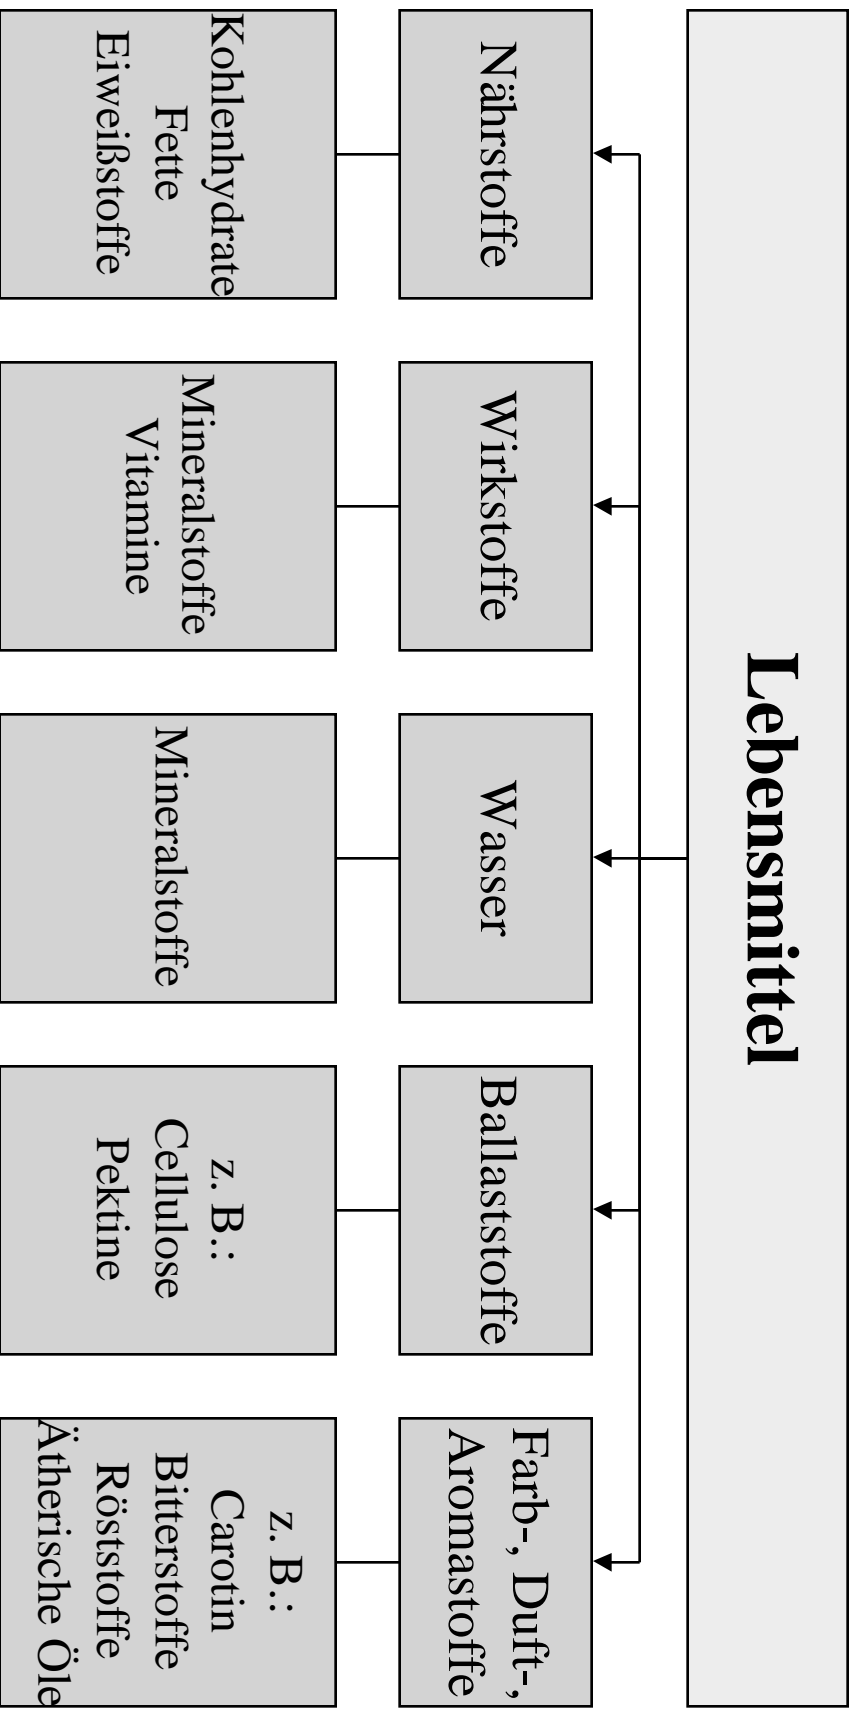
Lebensmittel

Nährstoffe

Kohlenhydrate
Fette
Eiweißstoffe

Wirkstoffe

Mineralstoffe
Vitamine

Wasser

Mineralstoffe

Ballaststoffe

z. B.:
Cellulose
Pektine

Farb-, Duft-, Aromastoffe

z. B.:
Carotin
Bitterstoffe
Röststoffe
Ätherische Öle